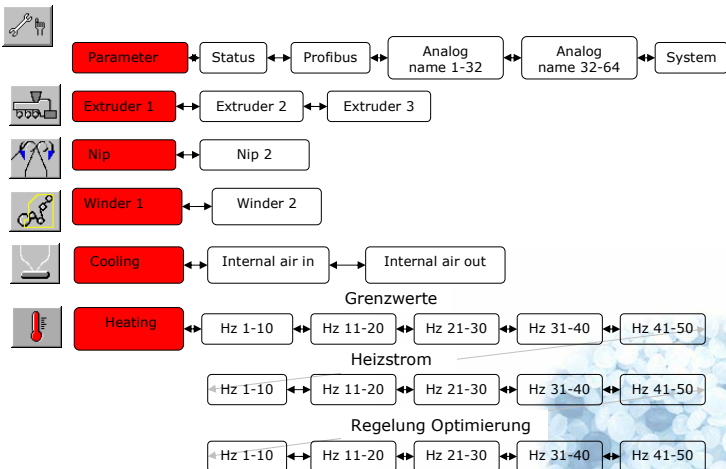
Parameter
Status
Profibus
Analog name 1-32
Analog name 32-64
System

Extruder 1
Extruder 2
Extruder 3

Nip
Nip 2

Winder 1
Winder 2

Cooling
Internal air in
Internal air out

Grenzwerte
Heating
Hz 1-10
Hz 11-20
Hz 21-30
Hz 31-40
Hz 41-50

Heizstrom
Hz 1-10
Hz 11-20
Hz 21-30
Hz 31-40
Hz 41-50

Regelung Optimierung
Hz 1-10
Hz 11-20
Hz 21-30
Hz 31-40
Hz 41-50